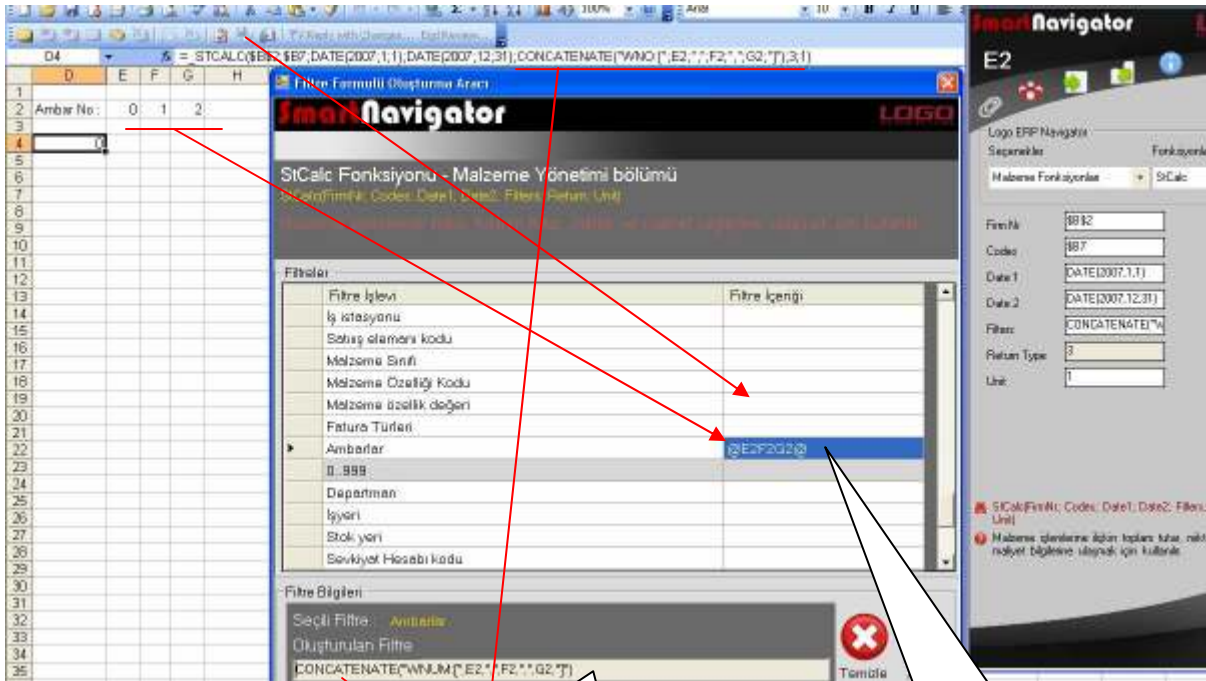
D4 | $f_x$ = STCALC($B$2;$B7;DATE(2007;1;1);DATE(2007;12;31);CONCATENATE("WNO:{";E2;",";F2;",";G2;"}");3;1)

| | D | E | F | G | H |
|---|---|---|---|---|---|
| 1 | | | | | |
| 2 | Ambar No : | 0 | 1 | 2 | |
| 3 | | | | | |
| 4 | 0 | | | | |

Filtre Formülü Oluşturma Aracı

SmartNavigator LOGO

StCalc Fonksiyonu - Malzeme Yönetimi bölümü
StCalc(FirmNr; Codes; Date1; Date2; Filters; Return; Unit)

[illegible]

Filtreler

| | Filtre İşlevi | Filtre İçeriği |
|---|---|---|
| | İş istasyonu | |
| | Satış elemanı kodu | |
| | Malzeme Sınıfı | |
| | Malzeme Özelliği Kodu | |
| | Malzeme özellik değeri | |
| | Fatura Türleri | |
| ▶ | Ambarlar | @E2F2G2@ |
| | 0..999 | |
| | Departman | |
| | İşyeri | |
| | Stok yeri | |
| | Sevkiyat Hesabı kodu | |

Filtre Bilgileri
Seçili Filtre: Ambarlar
Oluşturulan Filtre
CONCATENATE("WNUM:{";E2;",";F2;",";G2;"}")
Temizle

SmartNavigator
E2
Logo ERP Navigator
Seçenekler Fonksiyonla
Malzeme Fonksiyonları StCalc
FirmNr $B$2
Codes $B7
Date1 DATE(2007,1,1)
Date2 DATE(2007,12,31)
Filters CONCATENATE("W
Return Type 3
Unit 1

StCalc(FirmNr; Codes; Date1; Date2; Filters; Unit)
Malzeme işlemlerine ilişkin toplam tutar, miktar, maliyet bilgilerine ulaşmak için kullanılı